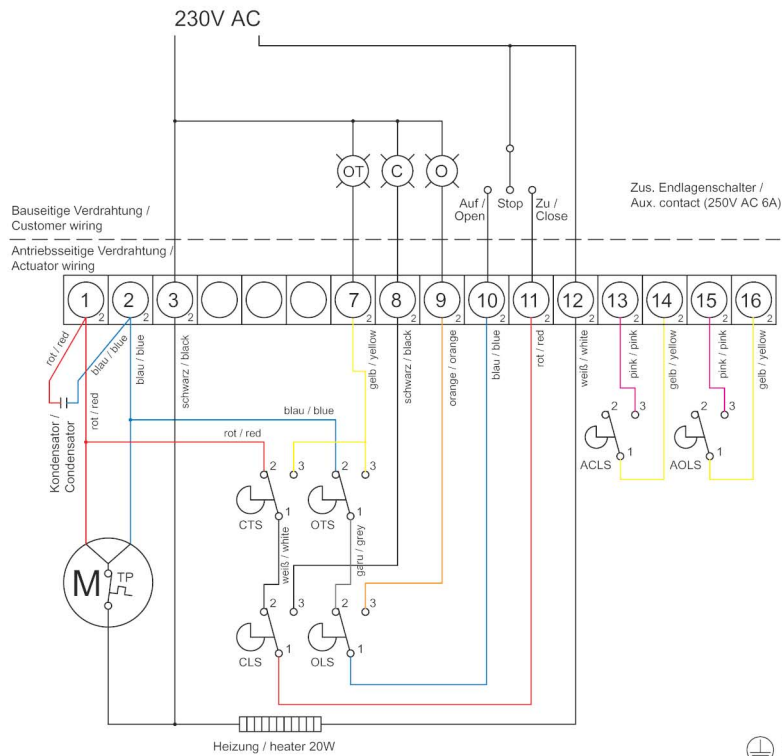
230V AC

OT C O

Auf / Open Stop Zu / Close

Zus. Endlagenschalter / Aux. contact (250V AC 6A)

Bauseitige Verdrahtung / Customer wiring

Antriebsseitige Verdrahtung / Actuator wiring

1 2 2 2 3 7 2 8 2 9 2 10 2 11 2 12 2 13 2 14 2 15 2 16 2

rot / red
blau / blue
blau / blue
schwarz / black
gelb / yellow
schwarz / black
orange / orange
blau / blue
rot / red
weiß / white
pink / pink
gelb / yellow
pink / pink
gelb / yellow

Kondensator / Condensator
rot / red

blau / blue
rot / red

2 3 2 3
CTS 1 OTS 1
weiß / white
garu / grey

2 3
ACLS 1
2 3
AOLS 1

M TP

2 3 2 3
CLS 1 OLS 1

Heizung / heater 20W